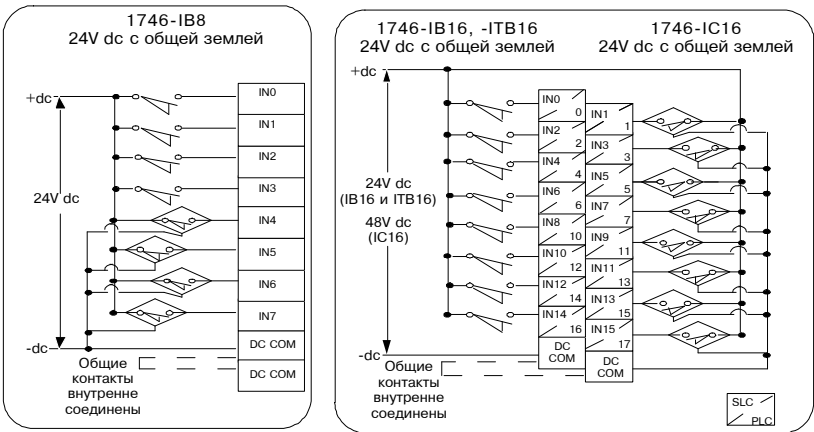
1746-IB8
24V dc с общей землей

+dc

IN0
IN1
IN2
IN3
IN4
IN5
IN6
IN7

24V dc

-dc

DC COM
DC COM

Общие контакты внутренне соединены

1746-IB16, -ITB16
24V dc с общей землей

1746-IC16
24V dc с общей землей

+dc

24V dc
(IB16 и ITB16)
48V dc
(IC16)

IN0
0
IN2
2
IN4
4
IN6
6
IN8
10
IN10
12
IN12
14
IN14
16
DC COM

IN1
1
IN3
3
IN5
5
IN7
7
IN9
11
IN11
13
IN13
15
IN15
17
DC COM

-dc

Общие контакты внутренне соединены

SLC
PLC